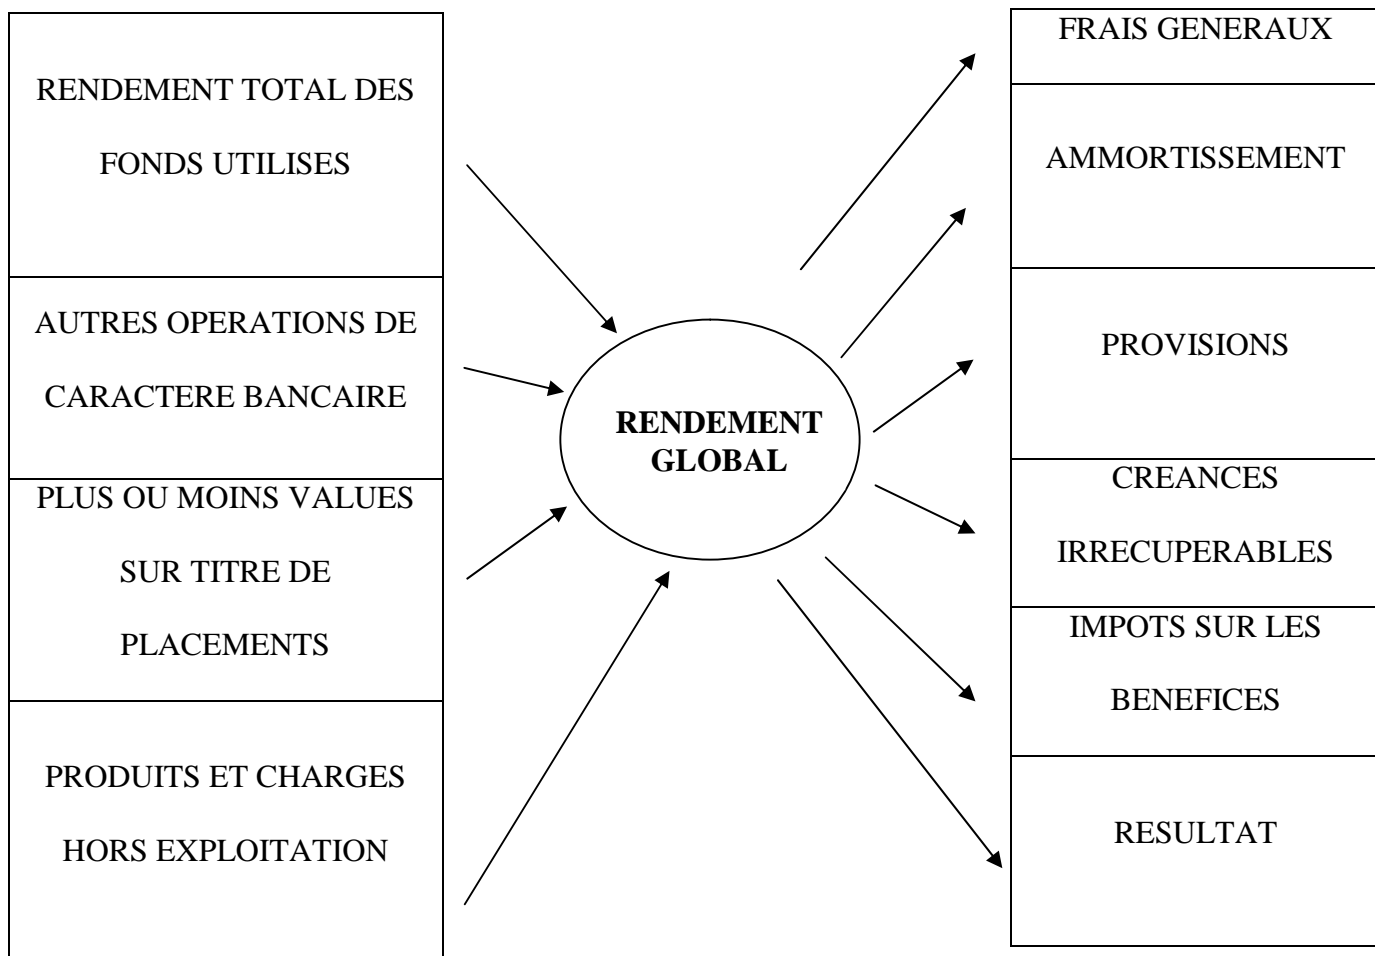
RENDEMENT TOTAL DES FONDS UTILISES

AUTRES OPERATIONS DE CARACTERE BANCAIRE

PLUS OU MOINS VALUES SUR TITRE DE PLACEMENTS

PRODUITS ET CHARGES HORS EXPLOITATION

RENDEMENT GLOBAL

FRAIS GENERAUX

AMMORTISSEMENT

PROVISIONS

CREANCES IRRECUPERABLES

IMPOTS SUR LES BENEFICES

RESULTAT